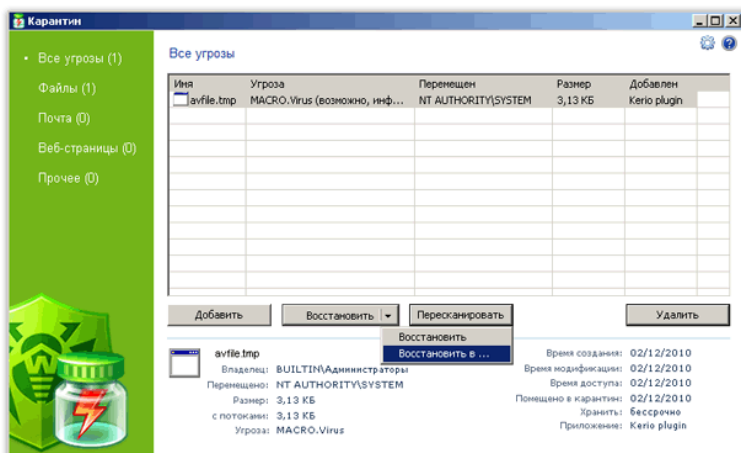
Карантин

• Все угрозы (1)
Файлы (1)
Почта (0)
Веб-страницы (0)
Прочее (0)

Все угрозы

| Имя | Угроза | Перемещен | Размер | Добавлен |
|---|---|---|---|---|
| avfile.tmp | MACRO.Virus (возможно, инф... | NT AUTHORITY\SYSTEM | 3,13 КБ | Kerio plugin |

Добавить
Восстановить
Пересканировать
Удалить
Восстановить
Восстановить в ...

avfile.tmp
Владелец: BUILTIN\Администраторы
Перемещено: NT AUTHORITY\SYSTEM
Размер: 3,13 КБ
с потоками: 3,13 КБ
Угроза: MACRO.Virus

Время создания: 02/12/2010
Время модификации: 02/12/2010
Время доступа: 02/12/2010
Помещено в карантин: 02/12/2010
Хранить: бессрочно
Приложение: Kerio plugin